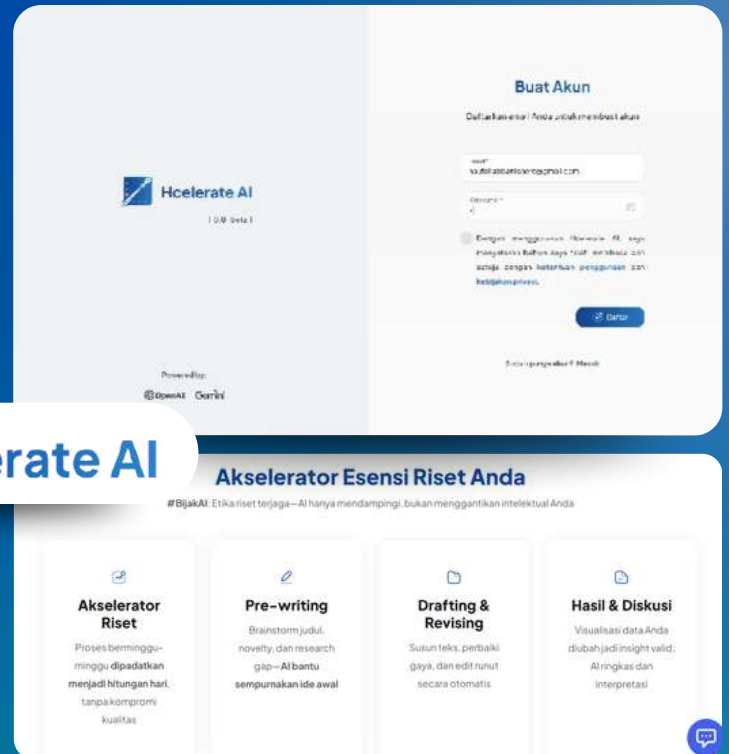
Hcelerate AI
1.0.0 beta 1

Powered by:
OpenAI Gemini

Buat Akun
Daftarkan email Anda untuk membuat akun

Email
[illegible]@gmail.com

Password
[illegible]

Dengan menggunakan Hcelerate AI, saya menyatakan bahwa saya telah membaca dan setuju dengan ketentuan penggunaan dan kebijakan privasi.

Daftar

Sudah punya akun? Masuk

erate AI

Akselerator Esensi Riset Anda
#BijakAI: Etika riset terjaga—AI hanya mendampingi, bukan menggantikan intelektual Anda

Akselerator Riset
Proses berminggu-minggu dipadatkan menjadi hitungan hari, tanpa kompromi kualitas

Pre-writing
Brainstorm judul, novelty, dan research gap—AI bantu sempurnakan ide awal

Drafting & Revising
Susun teks, perbaiki gaya, dan edit runut secara otomatis

Hasil & Diskusi
Visualisasi data Anda diubah jadi insight valid; AI ringkas dan interpretasi